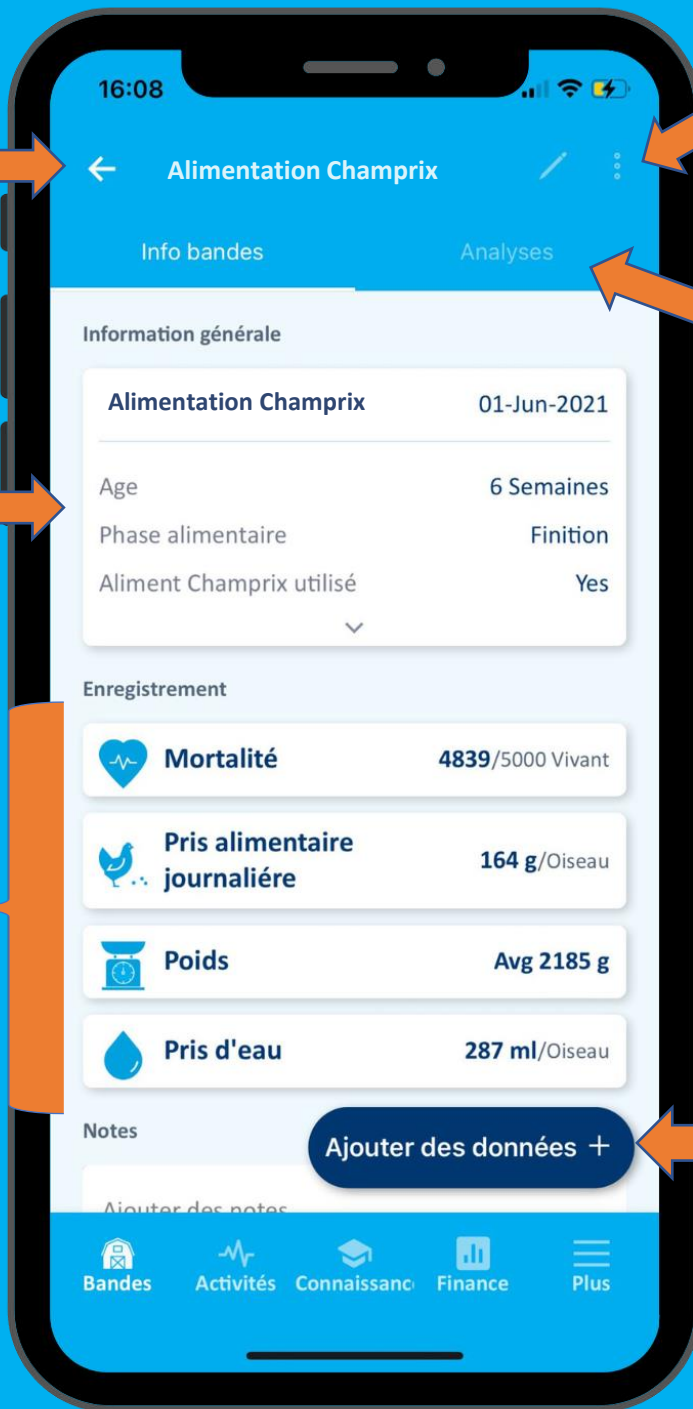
16:08

Alimentation Champrix

Info bandes

Analyses

Information générale

Alimentation Champrix 01-Jun-2021

Age 6 Semaines

Phase alimentaire Finition

Aliment Champrix utilisé Yes

Enregistrement

Mortalité 4839/5000 Vivant

Pris alimentaire journaliére 164 g/Oiseau

Poids Avg 2185 g

Pris d'eau 287 ml/Oiseau

Notes

Ajouter des données +

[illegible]

Bandes Activités Connaissanc Finance Plus